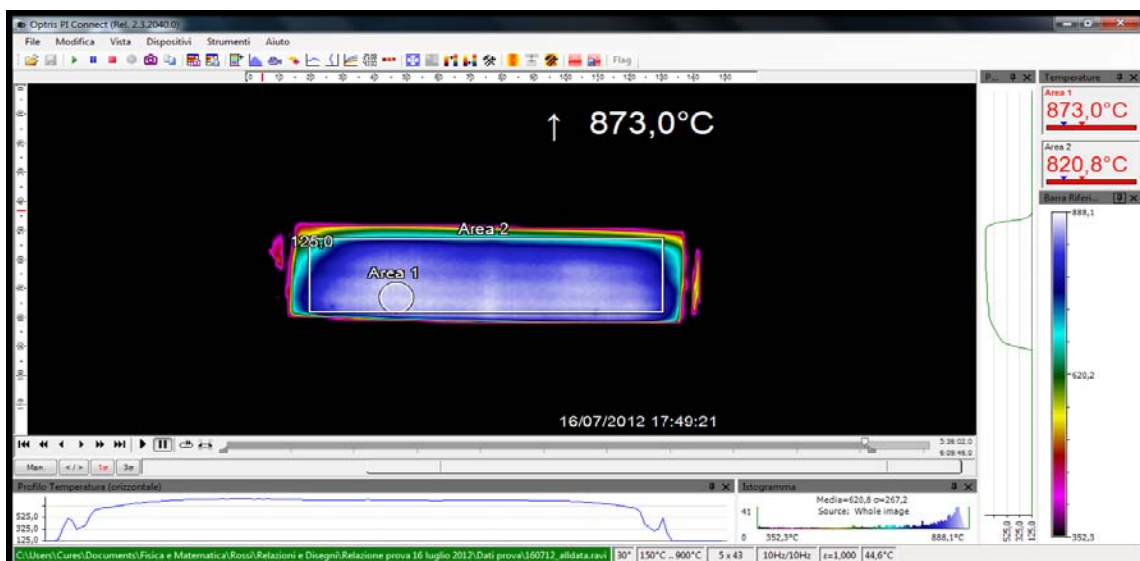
Optris PI Connect (Rel. 2.3.2040.0)

File Modifica Vista Dispositivi Strumenti Aiuto

Flag

0 10 20 30 40 50 60 70 80 90 100 110 120 130 140 150

↑ 873,0°C

Area 2

125,0

Area 1

16/07/2012 17:49:21

P...

Temperature

Area 1
873,0°C

Area 2
820,8°C

Barra Riferi...

888,1

620,2

352,5

3:38:02.0
6:09:46.0

Man </> 1σ 3σ

Profilo Temperatura (orizzontale)

525,0
325,0
125,0

Istogramma

Media=620,8 σ=267,2
Source: Whole image

41

0 352,3°C 888,1°C

525,0 325,0 125,0

C:\Users\Cures\Documents\Fisica e Matematica\Rossi\Relazioni e Disegni\Relazione prova 16 luglio 2012\Dati prova\160712_alldata.ravi | 30° | 150°C .. 900°C | 5 x 43 | 10Hz/10Hz | ε=1,000 | 44,6°C